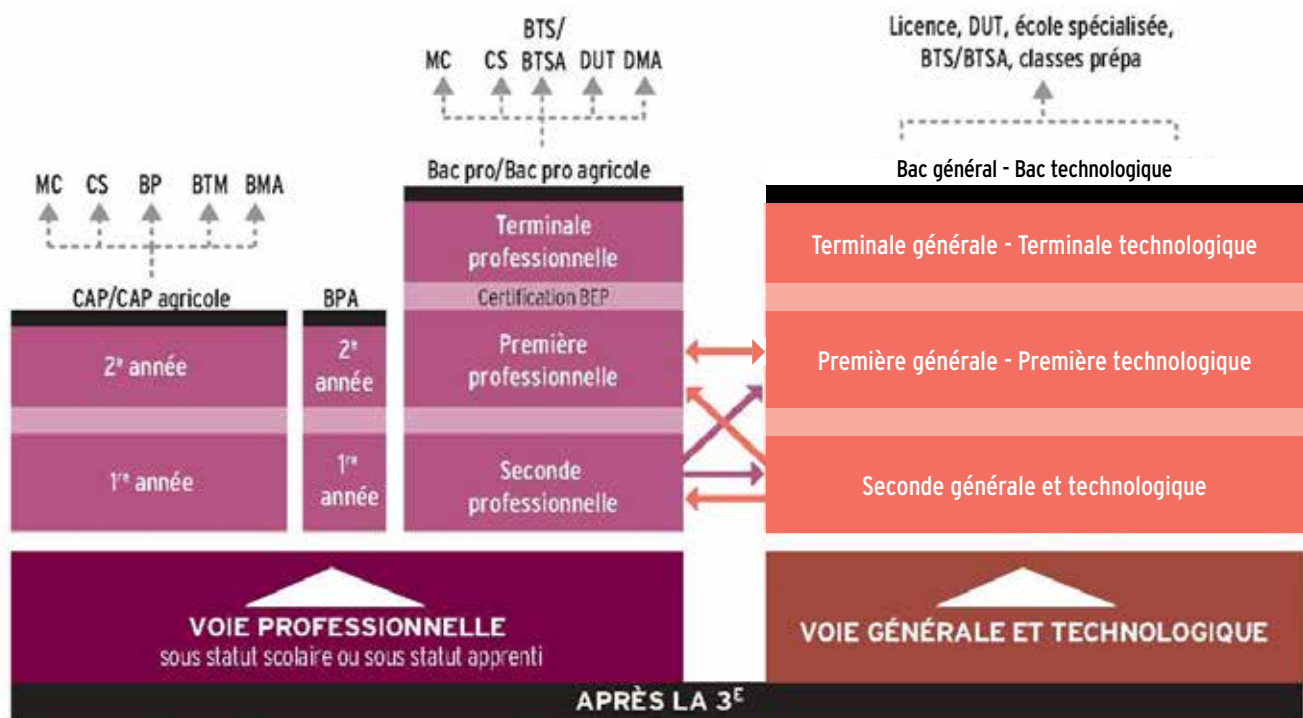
BTS/
MC CS BTSA DUT DMA

Licence, DUT, école spécialisée, BTS/BTSA, classes prépa

MC CS BP BTM BMA

Bac pro/Bac pro agricole

Bac général - Bac technologique

Terminale professionnelle

Terminale générale - Terminale technologique

CAP/CAP agricole

BPA

Certification BEP

2$^{e}$ année

2$^{e}$ année

Première professionnelle

Première générale - Première technologique

1$^{re}$ année

1$^{re}$ année

Seconde professionnelle

Seconde générale et technologique

VOIE PROFESSIONNELLE
sous statut scolaire ou sous statut apprenti

VOIE GÉNÉRALE ET TECHNOLOGIQUE

APRÈS LA 3$^{E}$